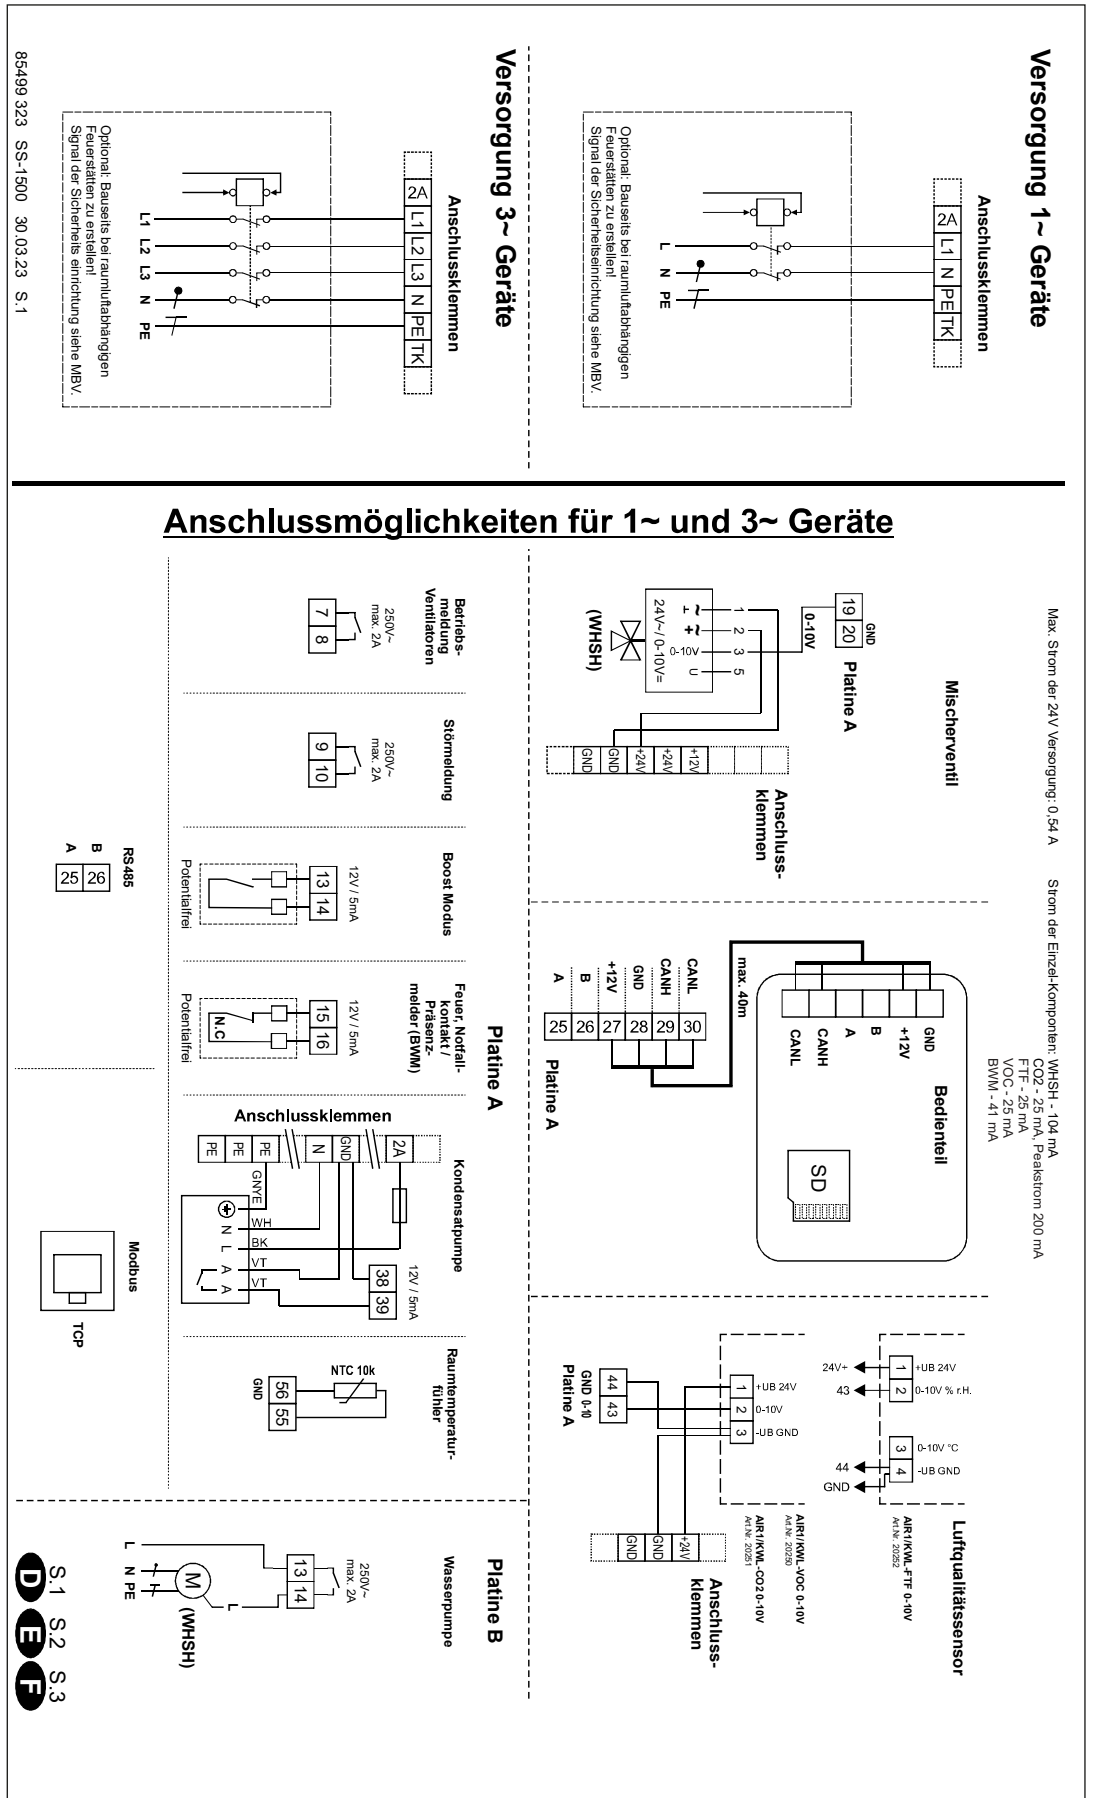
Versorgung 1~ Geräte

Anschlussklemmen

2A | L1 | N | PE | TK

L
N
PE

Optional: Bauseits bei raumluftabhängigen Feuerstätten zu erstellen! Signal der Sicherheitseinrichtung siehe MBV.

Versorgung 3~ Geräte

Anschlussklemmen

2A | L1 | L2 | L3 | N | PE | TK

L1 L2 L3 N PE

Optional: Bauseits bei raumluftabhängigen Feuerstätten zu erstellen! Signal der Sicherheits einrichtung siehe MBV.

85499 323 SS-1500 30.03.23 S.1

Anschlussmöglichkeiten für 1~ und 3~ Geräte

Max. Strom der 24V Versorgung: 0,54 A

Strom der Einzel-Komponenten: WHSH - 104 mA
CO2 - 25 mA, Peakstrom 200 mA
FTF - 25 mA
VOC - 25 mA
BWM - 41 mA

Mischerventil

Platine A

19 | 20
GND
0-10V

1 2 3 5
~ ⊥ ~ + 0-10V U
24V~ / 0-10V=
(WHSH)

Anschlussklemmen
GND | GND | +24V | +24V | +12V

Bedienteil

GND
+12V
B
A
CANH
CANL

SD

max. 40m

CANL 30
CANH 29
GND 28
+12V 27
B 26
A 25

Platine A

Luftqualitätssensor

AIR1/KWL-FTF 0-10V
Art.Nr. 20252

24V+ 1 +UB 24V
43 2 0-10V % r.H.
3 0-10V °C
44 4 -UB GND
GND

AIR1/KWL-VOC 0-10V
Art.Nr. 20250
AIR1/KWL-CO2 0-10V
Art.Nr. 20251

1 +UB 24V
2 0-10V
3 -UB GND

44 43
GND 0-10
Platine A

Anschlussklemmen
+24V | GND | GND

Platine A

Betriebsmeldung Ventilatoren
250V~ max. 2A
7 | 8

Störmeldung
250V~ max. 2A
9 | 10

Boost Modus
12V / 5mA
13 | 14
Potentialfrei

Feuer, Notfallkontakt / Präsenzmelder (BWM)
12V / 5mA
15 | 16
N.C
Potentialfrei

RS485
B 26
A 25

Anschlussklemmen
PE | PE | PE | N | GND | 2A

Kondensatpumpe
GNYE
WH N
BK L
VT A
VT A
12V / 5mA
38 | 39

Modbus
TCP

Raumtemperaturfühler
NTC 10k
56 | 55
GND

Platine B

Wasserpumpe
250V~ max. 2A
13 | 14
L
N
PE
M
(WHSH)

D S.1 E S.2 F S.3